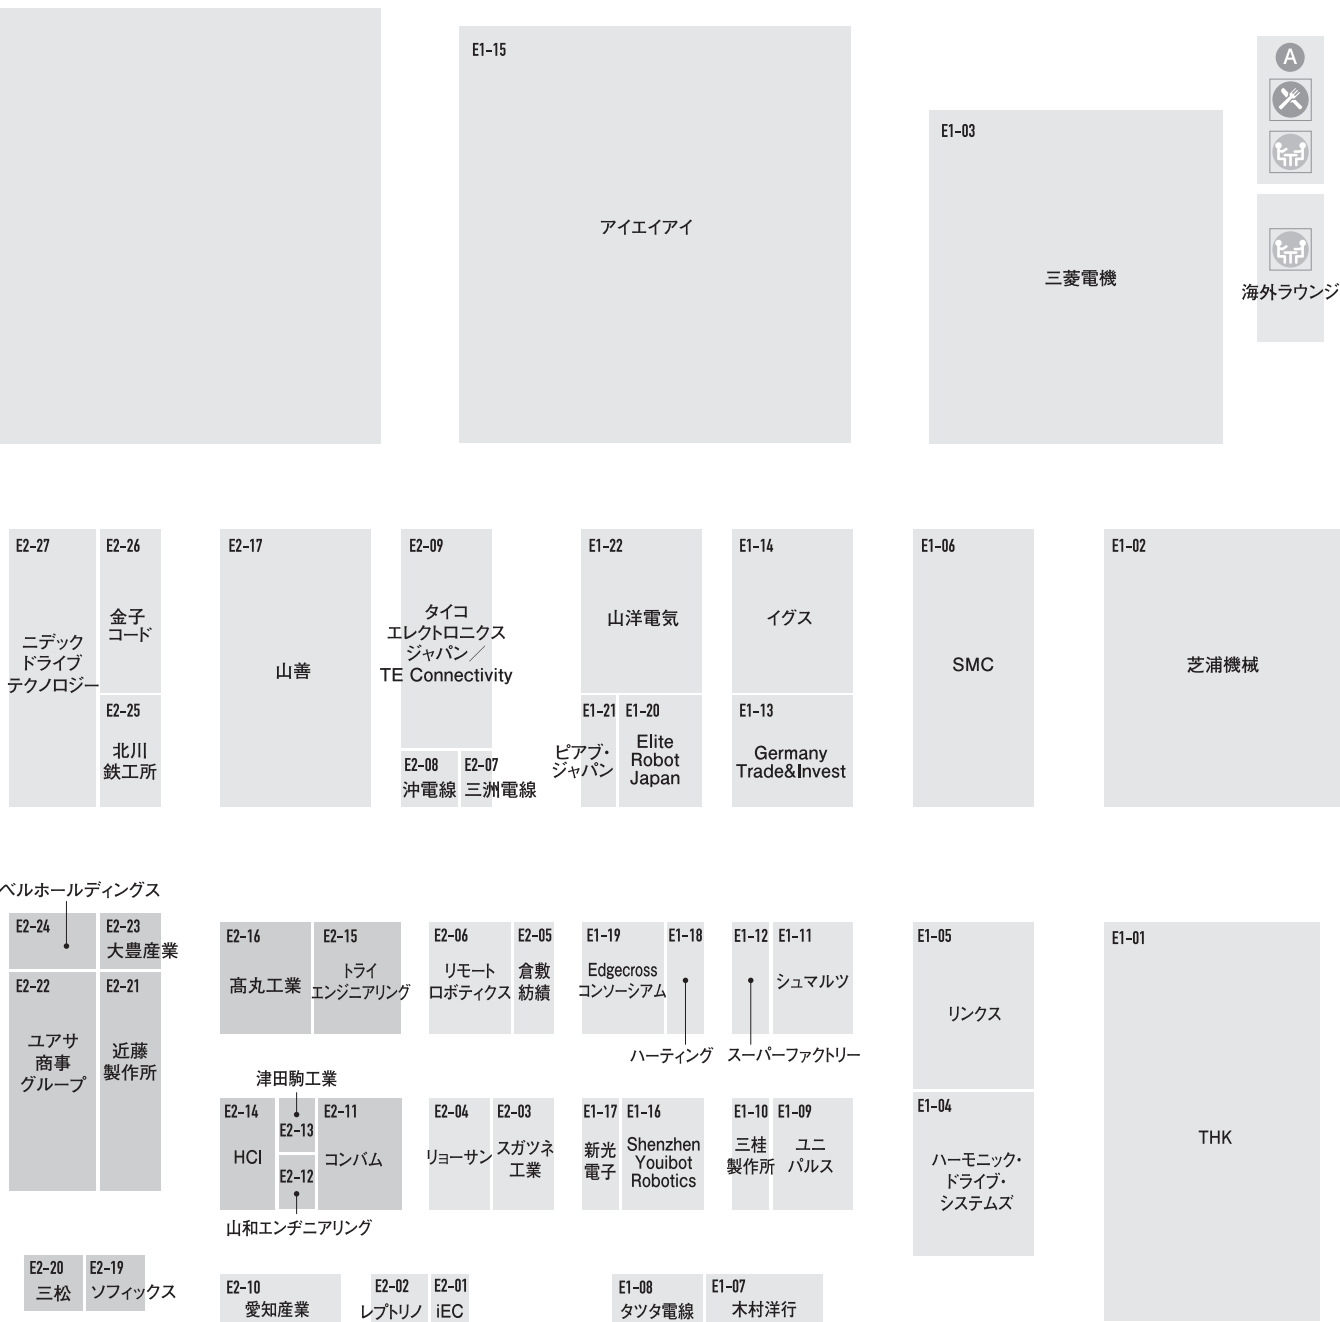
E1-15
アイエイアイ

E1-03
三菱電機

A

海外ラウンジ

E2-27
ニデック
ドライブ
テクノロジー

E2-26
金子
コード

E2-25
北川
鉄工所

E2-17
山善

E2-09
タイコ
エレクトロニクス
ジャパン／
TE Connectivity

E2-08
沖電線

E2-07
三洲電線

E1-22
山洋電気

E1-21
ピアブ・
ジャパン

E1-20
Elite
Robot
Japan

E1-14
イグス

E1-13
Germany
Trade&Invest

E1-06
SMC

E1-02
芝浦機械

ベルホールディングス

E2-24

E2-23
大豊産業

E2-22
ユアサ
商事
グループ

E2-21
近藤
製作所

E2-16
高丸工業

E2-15
トライ
エンジニアリング

E2-06
リモート
ロボティクス

E2-05
倉敷
紡績

E1-19
Edgecross
コンソーシアム

E1-18

ハーティング

E1-12

E1-11
シュマルツ

スーパーファクトリー

E1-05
リンクス

E1-01
THK

津田駒工業

E2-14
HCI

E2-13

E2-12

E2-11
コンバム

山和エンヂニアリング

E2-04
リョーサン

E2-03
スガツネ
工業

E1-17
新光
電子

E1-16
Shenzhen
Youibot
Robotics

E1-10
三桂
製作所

E1-09
ユニ
パルス

E1-04
ハーモニック・
ドライブ・
システムズ

E2-20
三松

E2-19
ソフィックス

E2-10
愛知産業

E2-02
レプトリノ

E2-01
iEC

E1-08
タツタ電線

E1-07
木村洋行